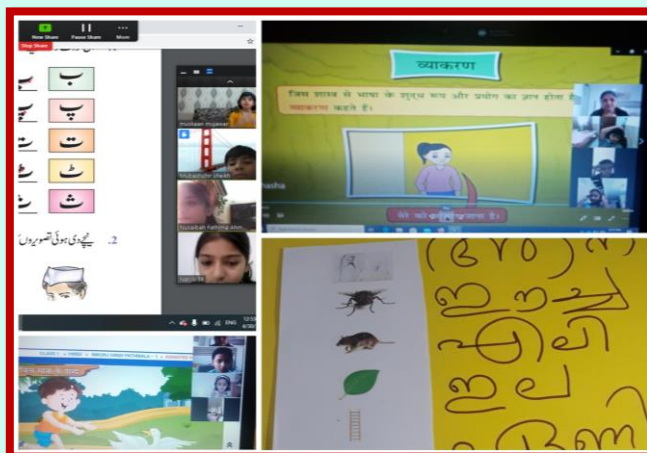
New Share
Pause Share
More
Stop Share

ب
پ
ت
ٹ
ث

2. نیچے دی ہوئی تصویروں

Muskaan mujawar
Mubashir shaikh
Sanjida
ENG

व्याकरण
जिस शास्त्र से भाषा के शुद्ध रूप और प्रयोग का ज्ञान होता है, उसे व्याकरण कहते हैं।

(ಬ ೧ ೦)
ಇ
ಎ ಲಿ
ಇ ಲ